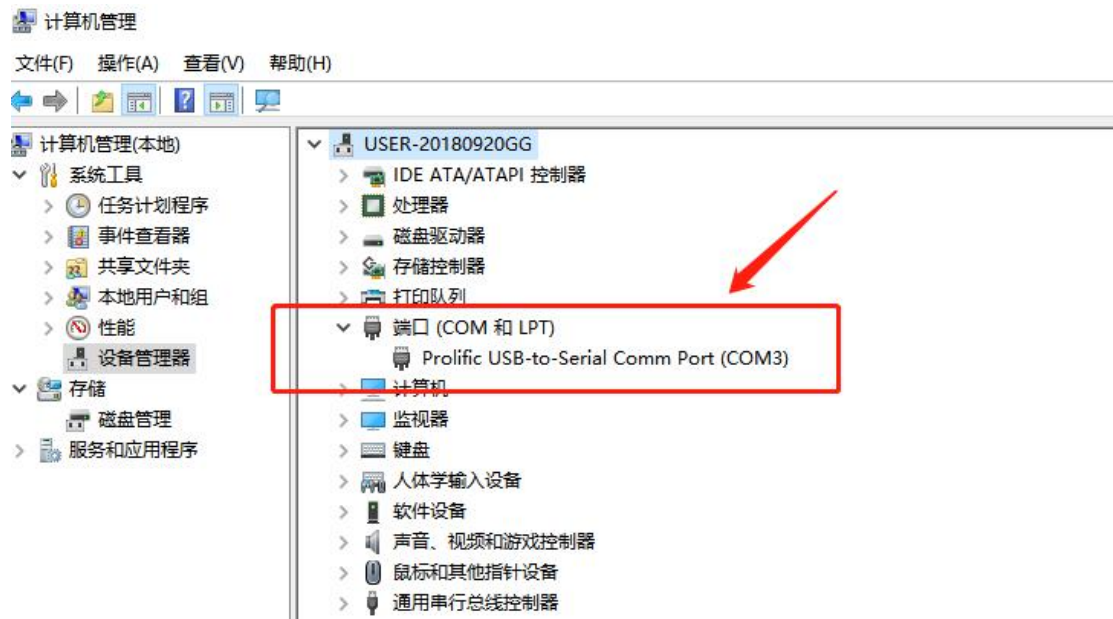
计算机管理

文件(F) 操作(A) 查看(V) 帮助(H)

计算机管理(本地)
系统工具
任务计划程序
事件查看器
共享文件夹
本地用户和组
性能
设备管理器
存储
磁盘管理
服务和应用程序

USER-20180920GG
IDE ATA/ATAPI 控制器
处理器
磁盘驱动器
存储控制器
打印队列
端口 (COM 和 LPT)
Prolific USB-to-Serial Comm Port (COM3)
计算机
监视器
键盘
人体学输入设备
软件设备
声音、视频和游戏控制器
鼠标和其他指针设备
通用串行总线控制器